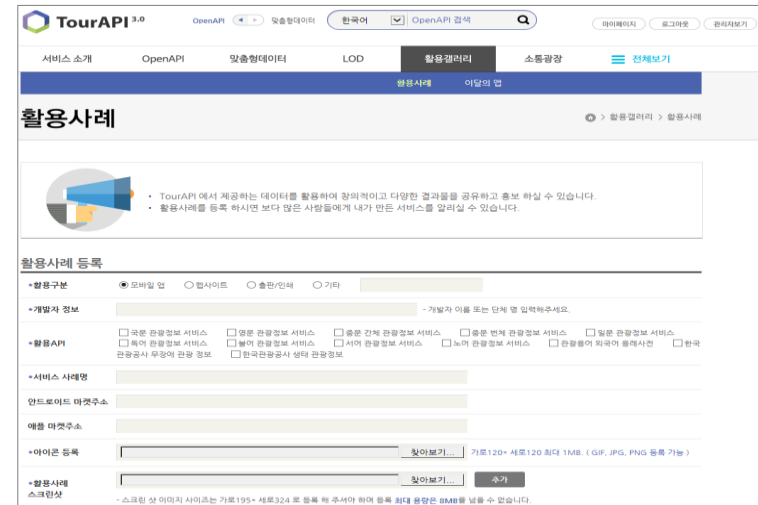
TourAPI 3.0

OpenAPI ◀ ▶ 맞춤형데이터

한국어 OpenAPI 검색

마이페이지 로그아웃 관리자보기

서비스 소개 OpenAPI 맞춤형데이터 LOD 활용갤러리 소통광장 전체보기

활용사례 이달의 앱

활용사례

활용갤러리 > 활용사례

• TourAPI 에서 제공하는 데이터를 활용하여 창의적이고 다양한 결과물을 공유하고 홍보 하실 수 있습니다.
• 활용사례를 등록 하시면 보다 많은 사람들에게 내가 만든 서비스를 알리실 수 있습니다.

활용사례 등록

| | |
|---|---|
| *활용구분 | 모바일 앱 웹사이트 출판/인쇄 기타 |
| *개발자 정보 | - 개발자 이름 또는 단체 명 입력해주세요. |
| *활용API | 국문 관광정보 서비스 영문 관광정보 서비스 중문 간체 관광정보 서비스 중문 번체 관광정보 서비스 일문 관광정보 서비스 독어 관광정보 서비스 불어 관광정보 서비스 서어 관광정보 서비스 노어 관광정보 서비스 관광용어 외국어 용례사전 한국관광공사 무장애 관광 정보 한국관광공사 생태 관광정보 |
| *서비스 사례명 | |
| 안드로이드 마켓주소 | |
| 애플 마켓주소 | |
| *아이콘 등록 | 찾아보기... 가로120* 세로120 최대 1MB. ( GIF, JPG, PNG 등록 가능 ) |
| *활용사례 스크린샷 | 찾아보기... 추가 |

- 스크린 샷 이미지 사이즈는 가로195* 세로324 로 등록 해 주셔야 하며 등록 최대 용량은 8MB를 넘을 수 없습니다.